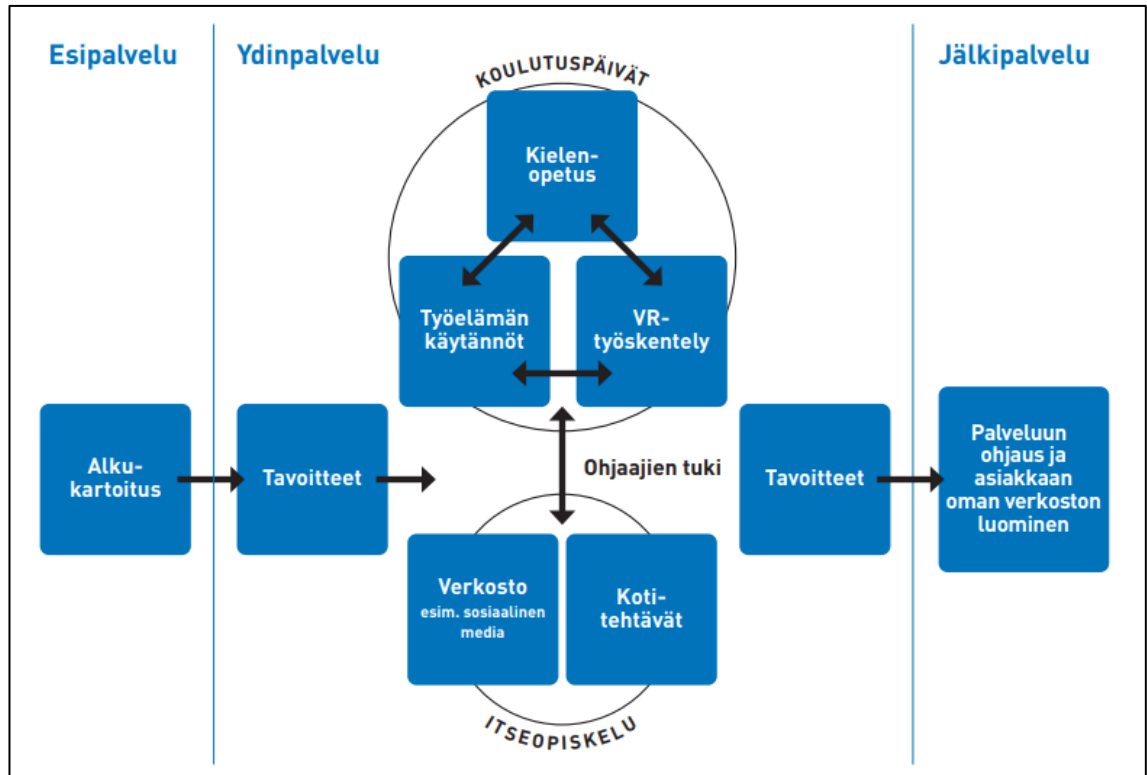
Esipalvelu

Ydinpalvelu

Jälkipalvelu

KOULUTUSPÄIVÄT

Kielenopetus

Työelämän käytännöt

VR-työskentely

Alkukartoitus

Tavoitteet

Ohjaajien tuki

Tavoitteet

Palveluun ohjaus ja asiakkaan oman verkoston luominen

Verkosto esim. sosiaalinen media

Kotitehtävät

ITSEOPISKELU